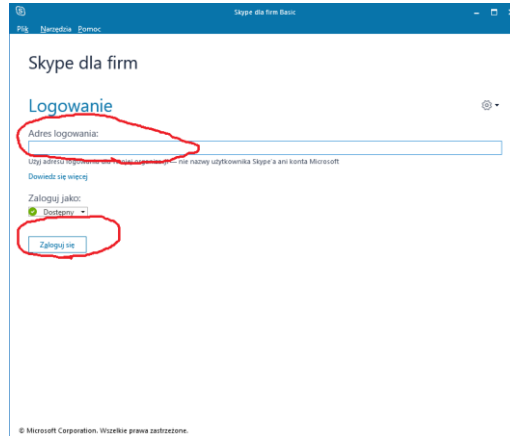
Skype dla firm Basic

Plik Narzędzia Pomoc

Skype dla firm

Logowanie

Adres logowania:

Użyj adresu logowania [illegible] — nie nazwy użytkownika Skype'a ani konta Microsoft

Dowiedz się więcej

Zaloguj jako:

Dostępny

Zaloguj się

© Microsoft Corporation. Wszelkie prawa zastrzeżone.